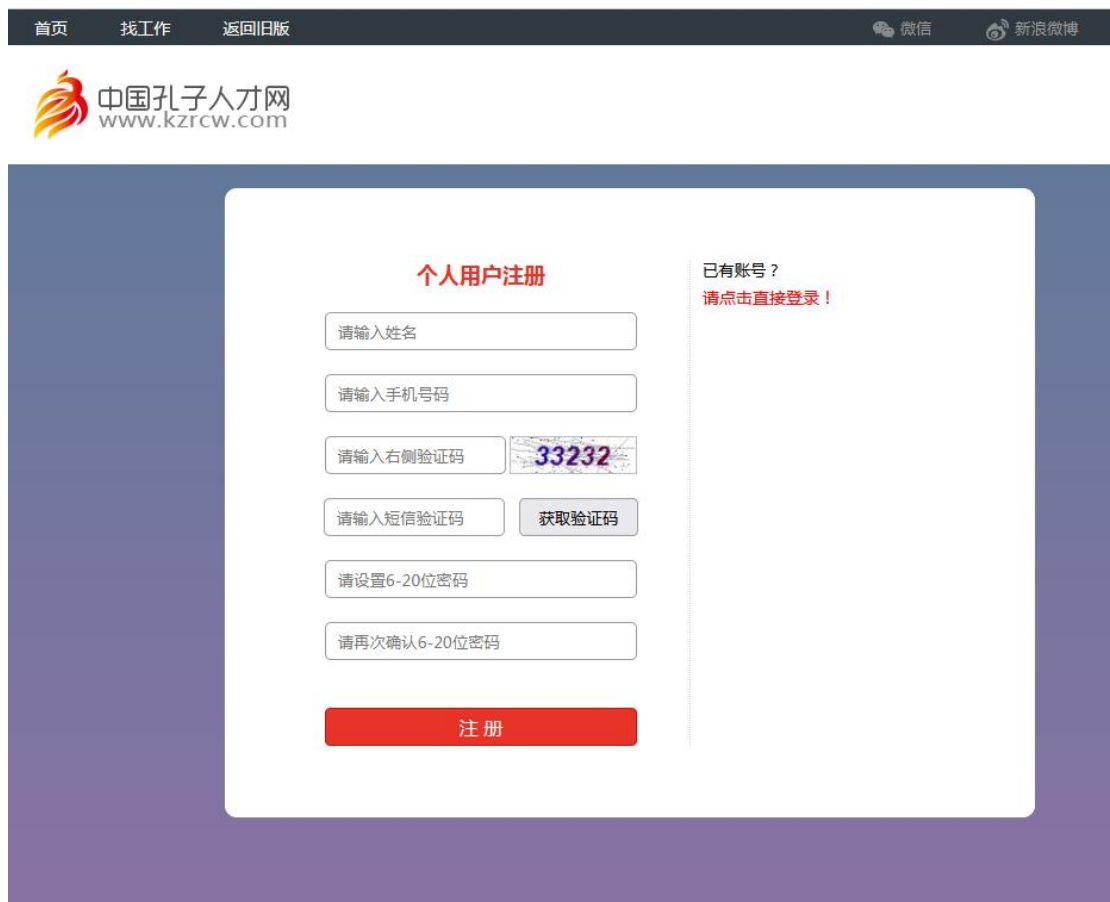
首页 找工作 返回旧版 微信 新浪微博

中国孔子人才网
www.kzrcw.com

个人用户注册

请输入姓名

请输入手机号码

请输入右侧验证码 33232

请输入短信验证码 获取验证码

请设置6-20位密码

请再次确认6-20位密码

注 册

已有账号？
请点击直接登录！